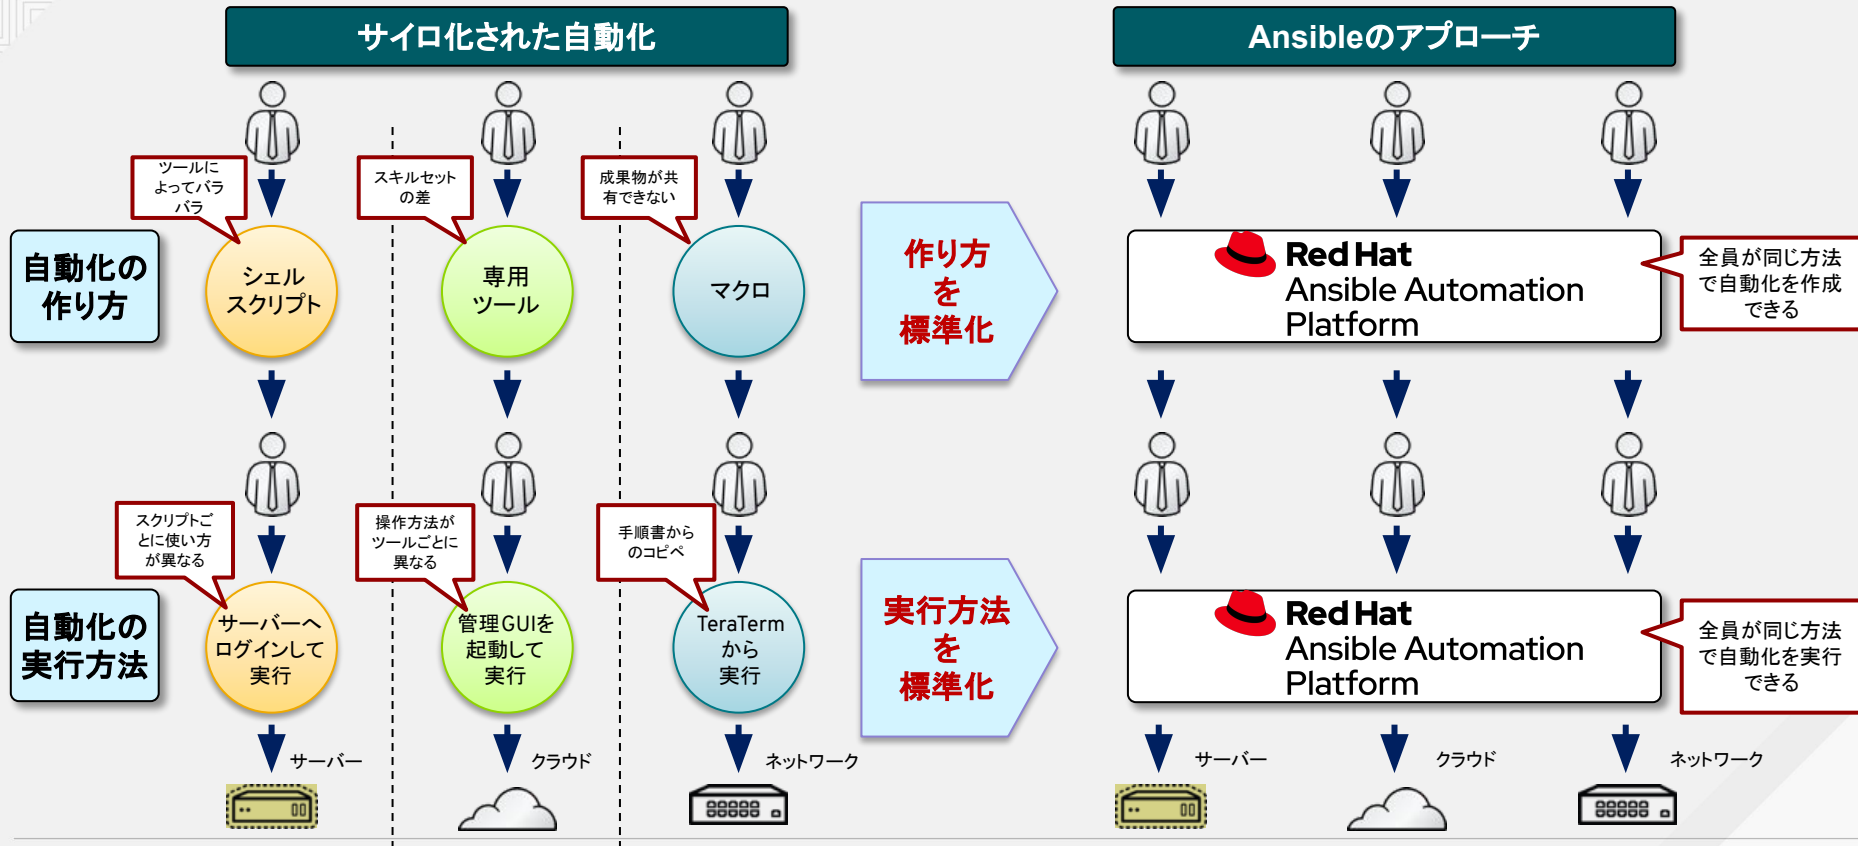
サイロ化された自動化

Ansibleのアプローチ

ツールによってバラバラ

スキルセットの差

成果物が共有できない

自動化の作り方

シェルスクリプト

専用ツール

マクロ

作り方を標準化

Red Hat Ansible Automation Platform

全員が同じ方法で自動化を作成できる

スクリプトごとに使い方が異なる

操作方法がツールごとに異なる

手順書からのコピペ

自動化の実行方法

サーバーへログインして実行

管理GUIを起動して実行

TeraTermから実行

実行方法を標準化

Red Hat Ansible Automation Platform

全員が同じ方法で自動化を実行できる

サーバー

クラウド

ネットワーク

サーバー

クラウド

ネットワーク